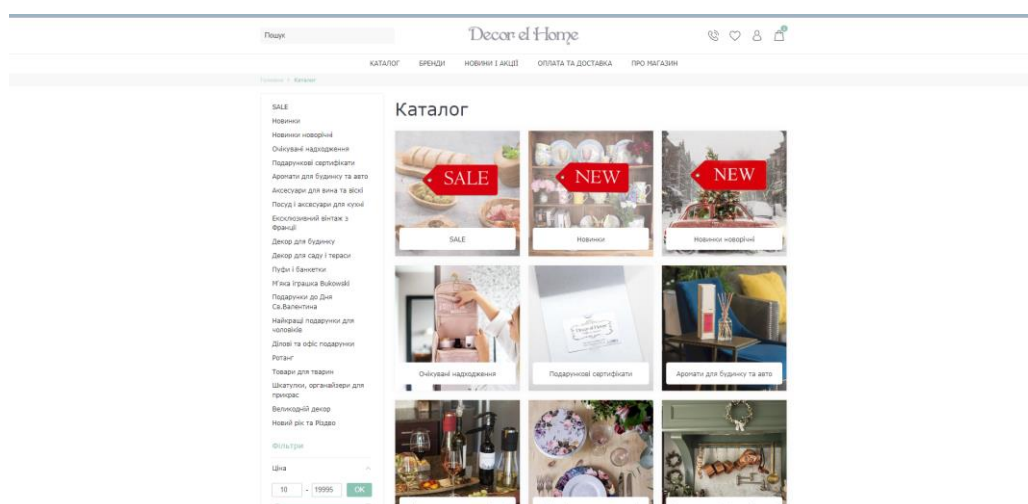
Пошук

Decor el Home

КАТАЛОГ БРЕНДИ НОВИНКИ І АКЦІЇ ОПЛАТА ТА ДОСТАВКА ПРО МАГАЗИН

Головна > Каталог

SALE
Новинки
Новинки новорічні
Очікувані надходження
Подарункові сертифікати
Аромати для будинку та авто
Аксесуари для вина та віскі
Посуд і аксесуари для кухні
Ексклюзивний вінтаж з Франції
Декор для будинку
Декор для саду і тераси
Пуфи і банкетки
М'яка іграшка Bukowski
Подарунки до Дня Св.Валентина
Найкращі подарунки для чоловіків
Ділові та офіс подарунки
Ротанг
Товари для тварин
Шкатулки, органайзери для прикрас
Великодній декор
Новий рік та Різдво

Фільтри

Ціна
10 - 19995 OK

Каталог

SALE
SALE
NEW
Новинки
NEW
Новинки новорічні
Очікувані надходження
Подарункові сертифікати
Аромати для будинку та авто